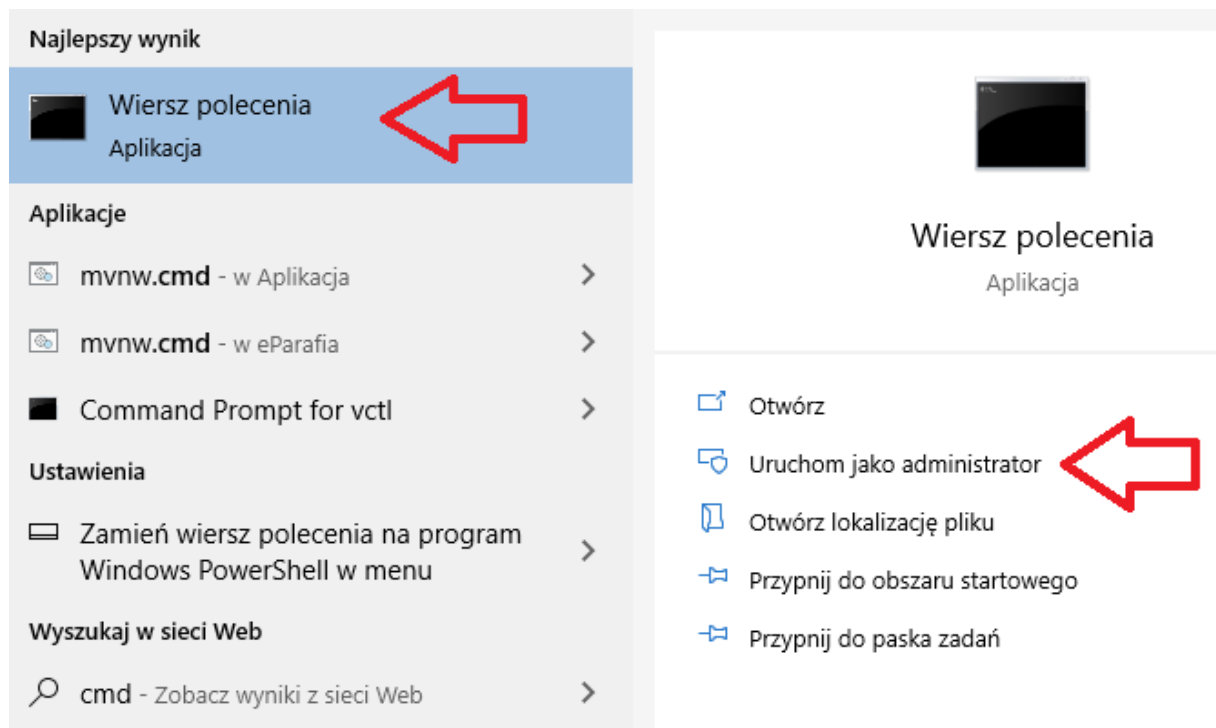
Najlepszy wynik

Wiersz polecenia
Aplikacja

Aplikacje

mvnw.cmd - w Aplikacja

mvnw.cmd - w eParafia

Command Prompt for vctl

Ustawienia

Zamień wiersz polecenia na program Windows PowerShell w menu

Wyszukaj w sieci Web

cmd - Zobacz wyniki z sieci Web

Wiersz polecenia
Aplikacja

Otwórz

Uruchom jako administrator

Otwórz lokalizację pliku

Przypnij do obszaru startowego

Przypnij do paska zadań